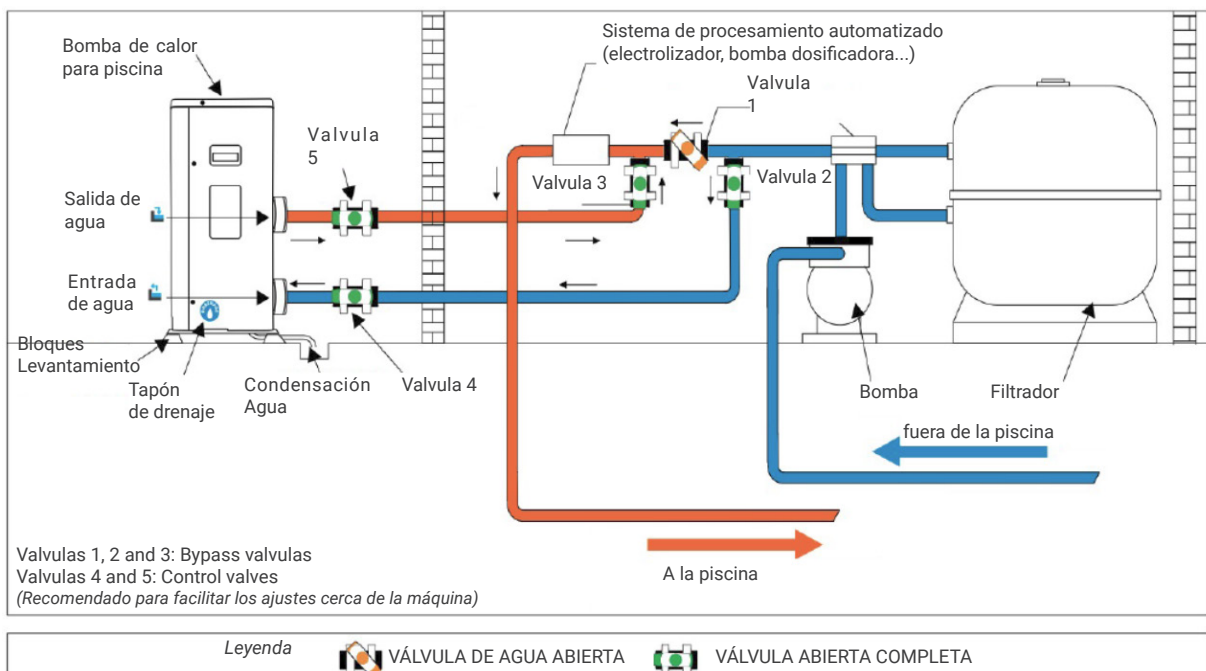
Bomba de calor para piscina

Sistema de procesamiento automatizado (electrolizador, bomba dosificadora...)

Valvula 1

Valvula 5

Valvula 3

Valvula 2

Salida de agua

Entrada de agua

Bloques Levantamiento

Tapón de drenaje

Condensación Agua

Valvula 4

Bomba

Filtrador

fuera de la piscina

A la piscina

Valvulas 1, 2 and 3: Bypass valvulas
Valvulas 4 and 5: Control valves
(Recomendado para facilitar los ajustes cerca de la máquina)

Leyenda
VÁLVULA DE AGUA ABIERTA
VÁLVULA ABIERTA COMPLETA